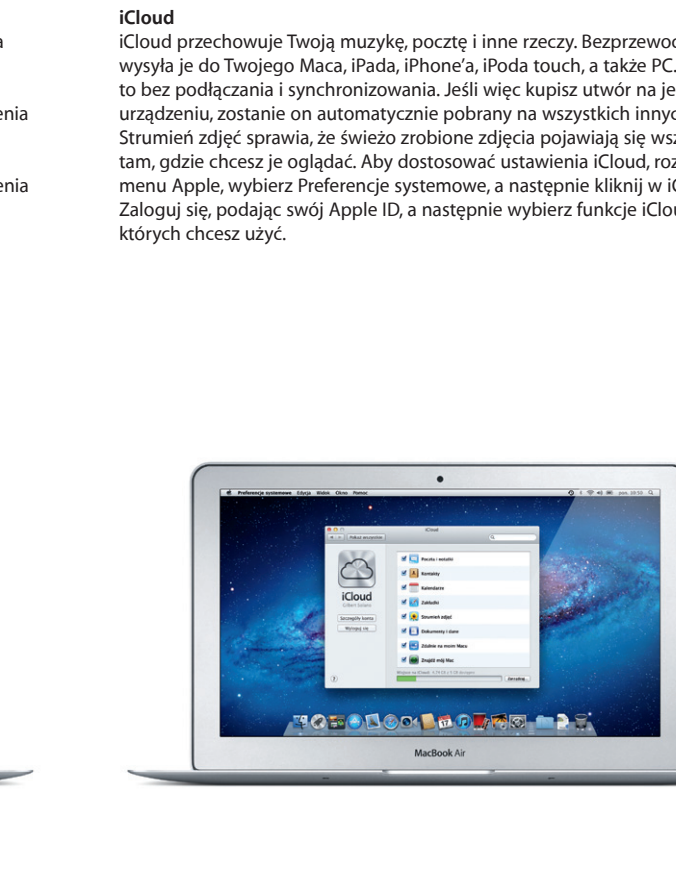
a

enia

enia

iCloud
iCloud przechowuje Twoją muzykę, pocztę i inne rzeczy. Bezprzewod wysyła je do Twojego Maca, iPada, iPhone'a, iPoda touch, a także PC. to bez podłączania i synchronizowania. Jeśli więc kupisz utwór na je urządzeniu, zostanie on automatycznie pobrany na wszystkich innyc Strumień zdjęć sprawia, że świeżo zrobione zdjęcia pojawiają się wsz tam, gdzie chcesz je oglądać. Aby dostosować ustawienia iCloud, roz menu Apple, wybierz Preferencje systemowe, a następnie kliknij w iC Zaloguj się, podając swój Apple ID, a następnie wybierz funkcje iClou których chcesz użyć.

Preferencje systemowe Edycja Widok Okno Pomoc

iCloud

Pokaż wszystkie

iCloud

Szczegóły konta

Wyloguj się

Poczta i notatki

Kontakty

Kalendarze

Zakładki

Strumień zdjęć

Dokumenty i dane

Zdalnie na moim Macu

Znajdź mój Mac

Zarządzaj

MacBook Air